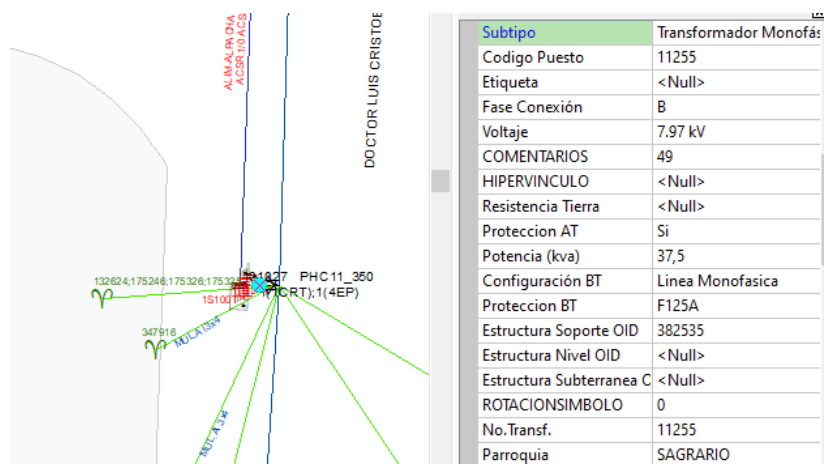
ALIM ALPACHA
ACSR 1/0 ACS

DOCTOR LUIS CRISTO

132624;175246;175326;17532
1S1001
11827 PHC11_350
1(CRT);1(4EP)
347916
MULA 13x4
MULA 3/4

| Subtipo | Transformador Monofás |
|---|---|
| Codigo Puesto | 11255 |
| Etiqueta | <Null> |
| Fase Conexión | B |
| Voltaje | 7.97 kV |
| COMENTARIOS | 49 |
| HIPERVINCULO | <Null> |
| Resistencia Tierra | <Null> |
| Proteccion AT | Si |
| Potencia (kva) | 37,5 |
| Configuración BT | Linea Monofasica |
| Proteccion BT | F125A |
| Estructura Soporte OID | 382535 |
| Estructura Nivel OID | <Null> |
| Estructura Subterranea C | <Null> |
| ROTACIONSIMBOLO | 0 |
| No.Transf. | 11255 |
| Parroquia | SAGRARIO |